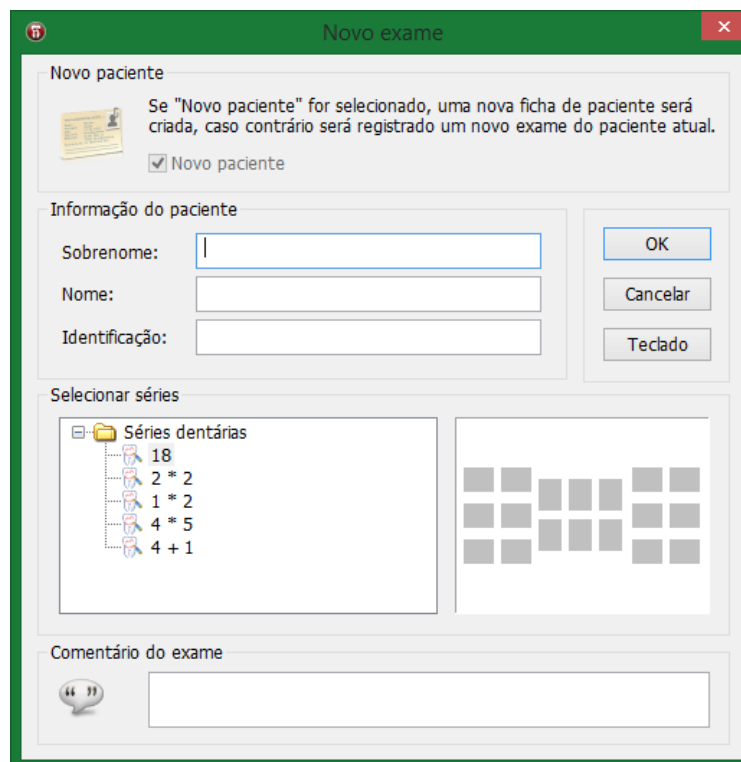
Novo exame

Novo paciente

Se "Novo paciente" for selecionado, uma nova ficha de paciente será criada, caso contrário será registrado um novo exame do paciente atual.

Novo paciente

Informação do paciente

Sobrenome:

Nome:

Identificação:

OK

Cancelar

Teclado

Selecionar séries

Séries dentárias
18
2 * 2
1 * 2
4 * 5
4 + 1

Comentário do exame